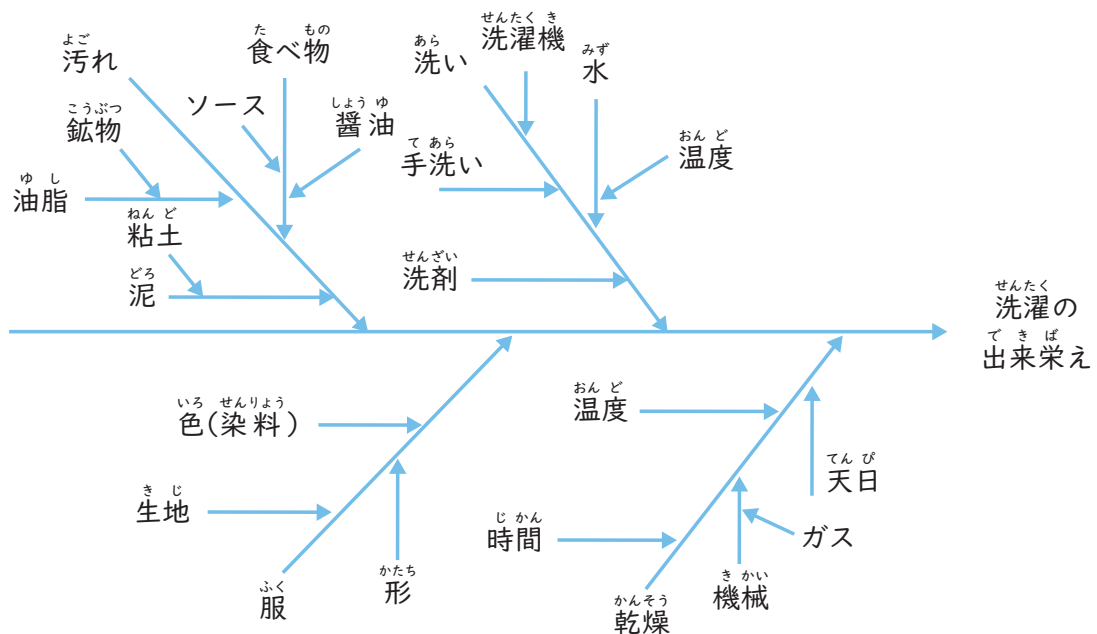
よご
汚れ

た もの
食べ物

ソース

しょう ゆ
醤油

こうぶつ
鉱物

ゆ し
油脂

ねん ど
粘土

どろ
泥

あら
洗い

せんたくき
洗濯機

みず
水

て あら
手洗い

おん ど
温度

せんざい
洗剤

せんたく
洗濯の
で き ば
出来栄え

いろ せんりょう
色(染料)

き じ
生地

ふく
服

かたち
形

おん ど
温度

じ かん
時間

かんそう
乾燥

てん ぴ
天日

ガス

き かい
機械